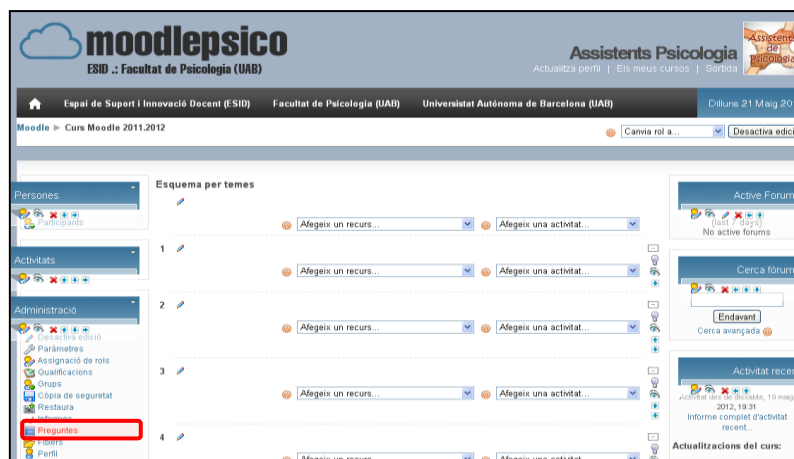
moodlepsico
ESID .: Facultat de Psicologia (UAB)

Assistents Psicologia
Actualitza perfil | Els meus cursos | Sortida

Assistents de Psicologia

Espai de Suport i Innovació Docent (ESID)
Facultat de Psicologia (UAB)
Universitat Autónoma de Barcelona (UAB)
Dilluns 21 Maig 201

Moodle ► Curs Moodle 2011.2012

Canvia rol a...
Desactiva edici

Persones
Participants

Activitats

Administració
Desactiva edició
Paràmetres
Assignació de rols
Qualificacions
Grups
Còpia de seguretat
Restaura
Informes
Preguntes
Fitxers
Perfil

Esquema per temes

Afegeix un recurs...
Afegeix una activitat...

1
Afegeix un recurs...
Afegeix una activitat...

2
Afegeix un recurs...
Afegeix una activitat...

3
Afegeix un recurs...
Afegeix una activitat...

4
Afegeix un recurs...
Afegeix una activitat...

Active Forum
(last 7 days)
No active forums

Cerca fòrum
Endavant
Cerca avançada

Activitat recen
Activitat des de dissabte, 19 maig 2012, 19:31
Informe complet d'activitat recent...
Actualitzacions del curs: